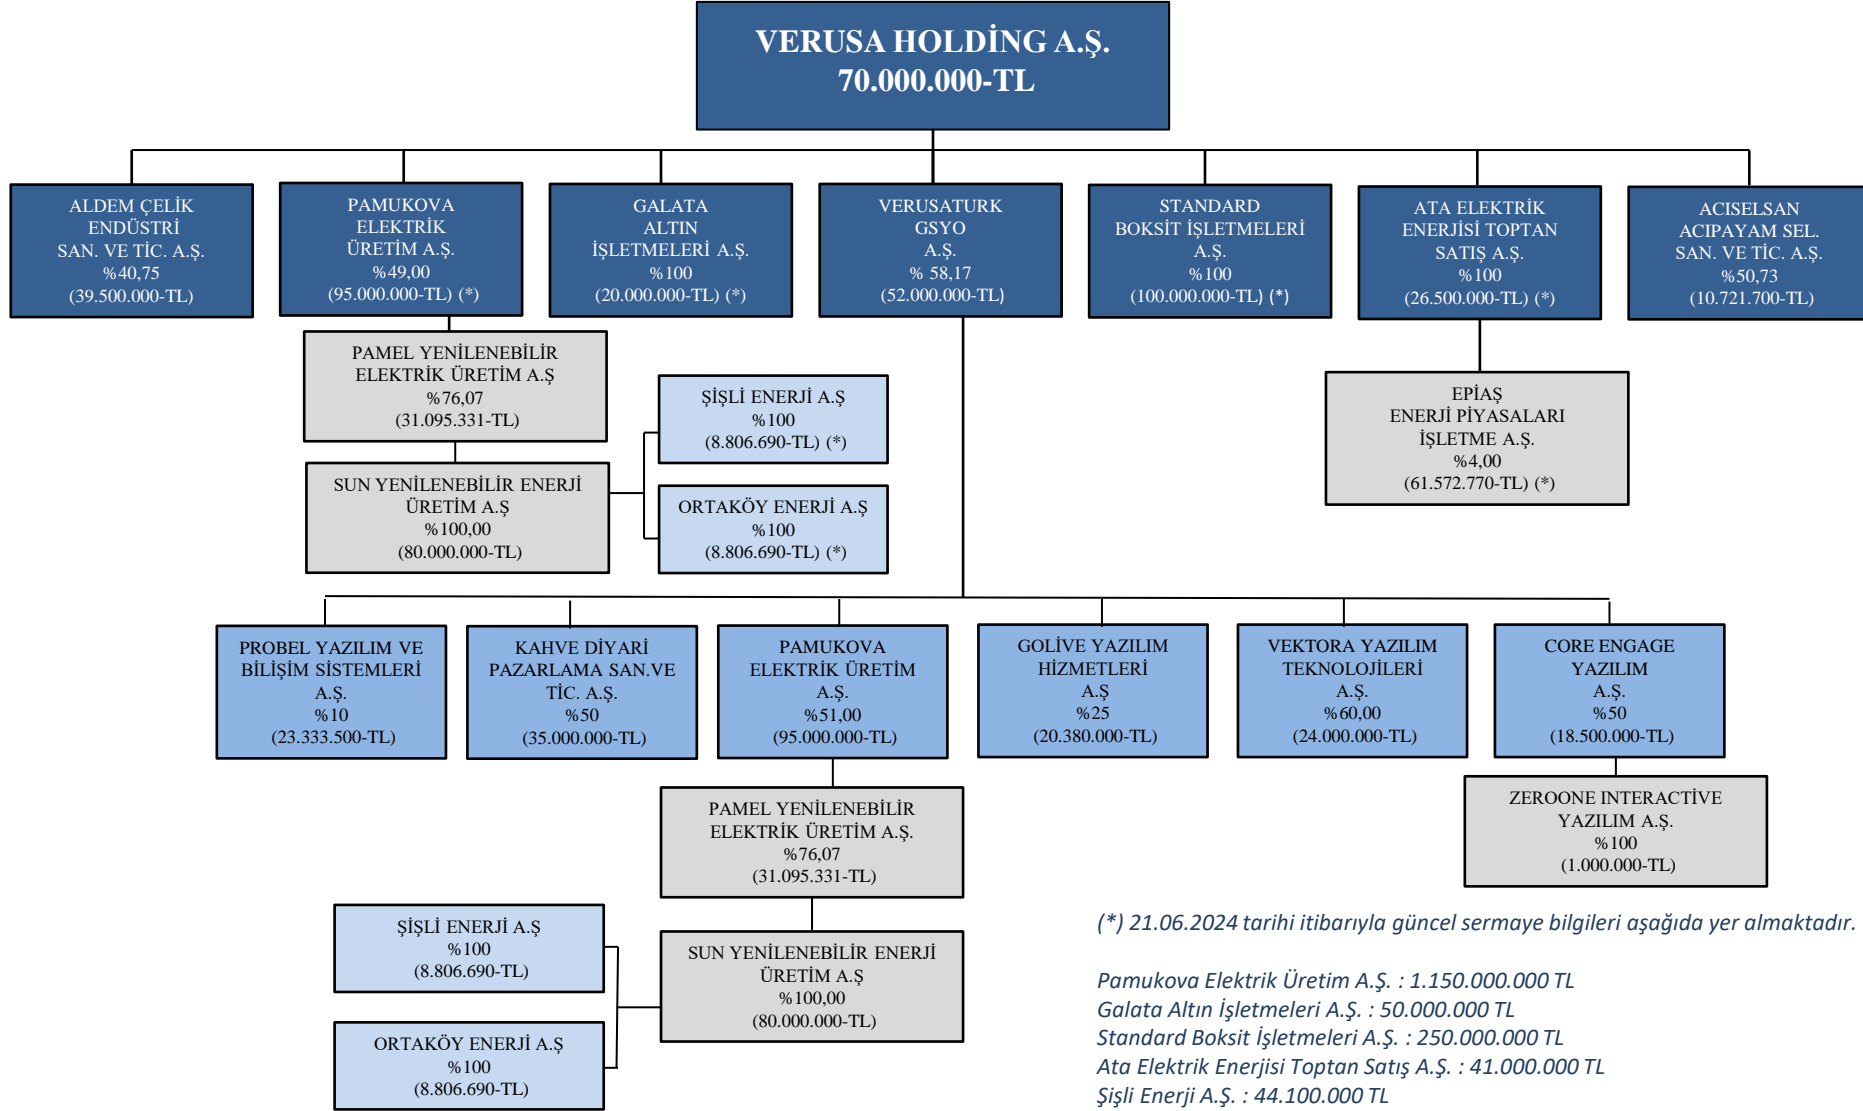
VERUSA HOLDİNG A.Ş.
70.000.000-TL

ALDEM ÇELİK ENDÜSTRİ SAN. VE TİC. A.Ş.
%40,75
(39.500.000-TL)

PAMUKOVA ELEKTRİK ÜRETİM A.Ş.
%49,00
(95.000.000-TL) (*)

GALATA ALTIN İŞLETMELERİ A.Ş.
%100
(20.000.000-TL) (*)

VERUSATURK GSYO A.Ş.
% 58,17
(52.000.000-TL)

STANDARD BOKSİT İŞLETMELERİ A.Ş.
%100
(100.000.000-TL) (*)

ATA ELEKTRİK ENERJİSİ TOPTAN SATIŞ A.Ş.
%100
(26.500.000-TL) (*)

ACISELSAN ACIPAYAM SEL. SAN. VE TİC. A.Ş.
%50,73
(10.721.700-TL)

PAMEL YENİLENEBİLİR ELEKTRİK ÜRETİM A.Ş
%76,07
(31.095.331-TL)

ŞİŞLİ ENERJİ A.Ş
%100
(8.806.690-TL) (*)

SUN YENİLENEBİLİR ENERJİ ÜRETİM A.Ş
%100,00
(80.000.000-TL)

ORTAKÖY ENERJİ A.Ş
%100
(8.806.690-TL) (*)

EPİAŞ ENERJİ PİYASALARI İŞLETME A.Ş.
%4,00
(61.572.770-TL) (*)

PROBEL YAZILIM VE BİLİŞİM SİSTEMLERİ A.Ş.
%10
(23.333.500-TL)

KAHVE DİYARİ PAZARLAMA SAN.VE TİC. A.Ş.
%50
(35.000.000-TL)

PAMUKOVA ELEKTRİK ÜRETİM A.Ş.
%51,00
(95.000.000-TL)

GOLİVE YAZILIM HİZMETLERİ A.Ş
%25
(20.380.000-TL)

VEKTORA YAZILIM TEKNOLOJİLERİ A.Ş.
%60,00
(24.000.000-TL)

CORE ENGAGE YAZILIM A.Ş.
%50
(18.500.000-TL)

PAMEL YENİLENEBİLİR ELEKTRİK ÜRETİM A.Ş.
%76,07
(31.095.331-TL)

ZEROONE INTERACTİVE YAZILIM A.Ş.
%100
(1.000.000-TL)

ŞİŞLİ ENERJİ A.Ş
%100
(8.806.690-TL)

SUN YENİLENEBİLİR ENERJİ ÜRETİM A.Ş
%100,00
(80.000.000-TL)

ORTAKÖY ENERJİ A.Ş
%100
(8.806.690-TL)

(*) 21.06.2024 tarihi itibarıyla güncel sermaye bilgileri aşağıda yer almaktadır.

Pamukova Elektrik Üretim A.Ş. : 1.150.000.000 TL
Galata Altın İşletmeleri A.Ş. : 50.000.000 TL
Standard Boksit İşletmeleri A.Ş. : 250.000.000 TL
Ata Elektrik Enerjisi Toptan Satış A.Ş. : 41.000.000 TL
Şişli Enerji A.Ş. : 44.100.000 TL